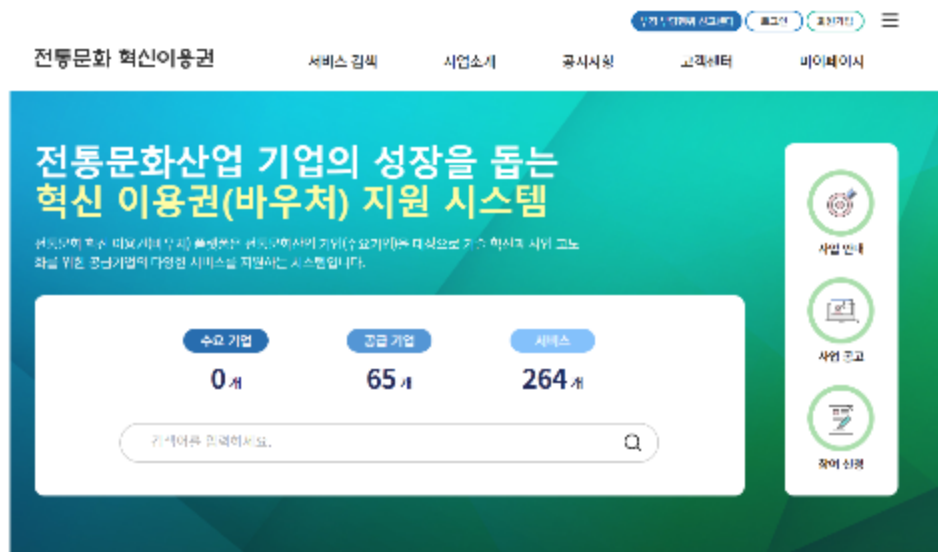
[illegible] 로그인 회원가입

전통문화 혁신이용권

서비스 검색 사업소개 공지사항 고객센터 마이페이지

전통문화산업 기업의 성장을 돕는
혁신 이용권(바우처) 지원 시스템

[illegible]

수요 기업
0개

공급 기업
65개

서비스
264개

검색어를 입력하세요.

사업 안내

사업 공고

참여 신청